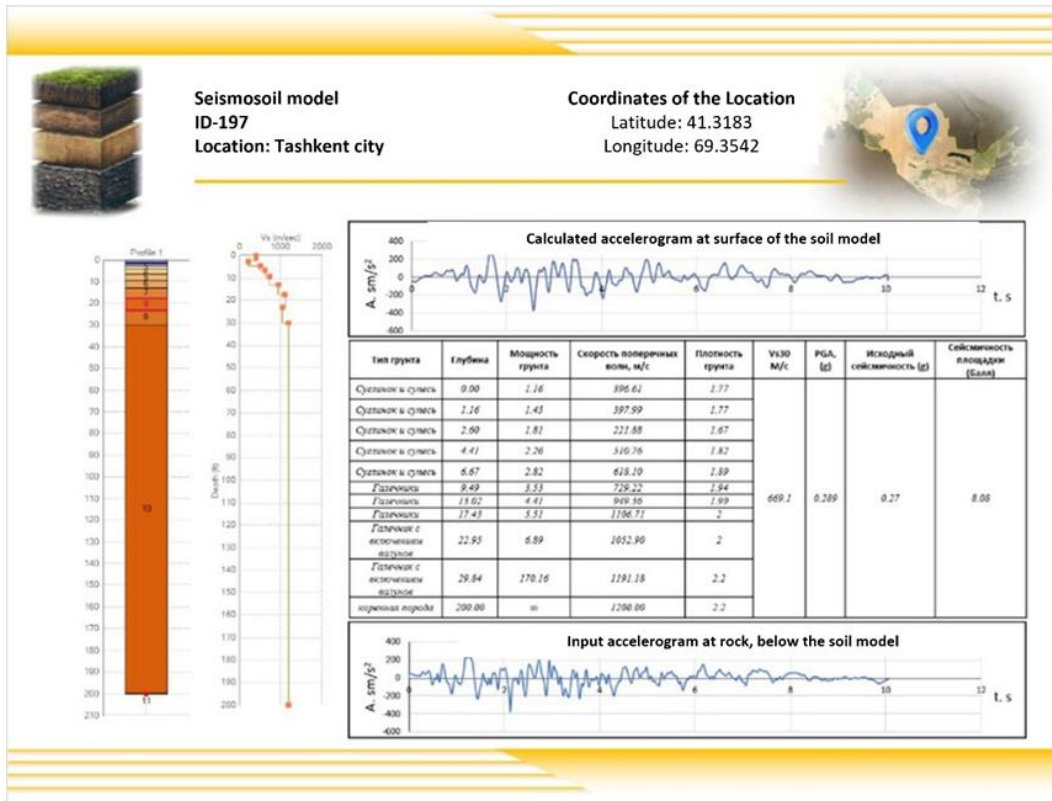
Seismosoil model
ID-197
Location: Tashkent city

Coordinates of the Location
Latitude: 41.3183
Longitude: 69.3542

Profile 1

0, 10, 20, 30, 40, 50, 60, 70, 80, 90, 100, 110, 120, 130, 140, 150, 160, 170, 180, 190, 200, 210

10

11

Vs (m/sec)
0 1000 2000

Depth (ft)

Calculated accelerogram at surface of the soil model

A. sm/s$^2$

400, 200, 0, -200, -400, -600

0, 2, 4, 6, 8, 10, 12 t. s

| Тип грунта | Глубина | Мощность грунта | Скорость поперечных волн, м/с | Плотность грунта | Vs30 М/с | PGA, (g) | Исходный сейсмичность (g) | Сейсмичность площадки (Балл) |
|---|---|---|---|---|---|---|---|---|
| Суглинок и супесь | 0.00 | 1.16 | 396.61 | 1.77 | 669.1 | 0.289 | 0.27 | 8.08 |
| Суглинок и супесь | 1.16 | 1.45 | 397.99 | 1.77 | | | | |
| Суглинок и супесь | 2.60 | 1.81 | 221.88 | 1.67 | | | | |
| Суглинок и супесь | 4.41 | 2.26 | 510.76 | 1.82 | | | | |
| Суглинок и супесь | 6.67 | 2.82 | 618.10 | 1.89 | | | | |
| Галечники | 9.49 | 3.53 | 729.22 | 1.94 | | | | |
| Галечники | 13.02 | 4.41 | 949.56 | 1.99 | | | | |
| Галечники | 17.43 | 5.51 | 1106.71 | 2 | | | | |
| Галечник с включением валунов | 22.95 | 6.89 | 1052.90 | 2 | | | | |
| Галечник с включением валунов | 29.84 | 170.16 | 1191.18 | 2.2 | | | | |
| коренная порода | 200.00 | ∞ | 1200.00 | 2.2 | | | | |

Input accelerogram at rock, below the soil model

A. sm/s$^2$

400, 200, 0, -200, -400, -600

0, 2, 4, 6, 8, 10, 12 t. s